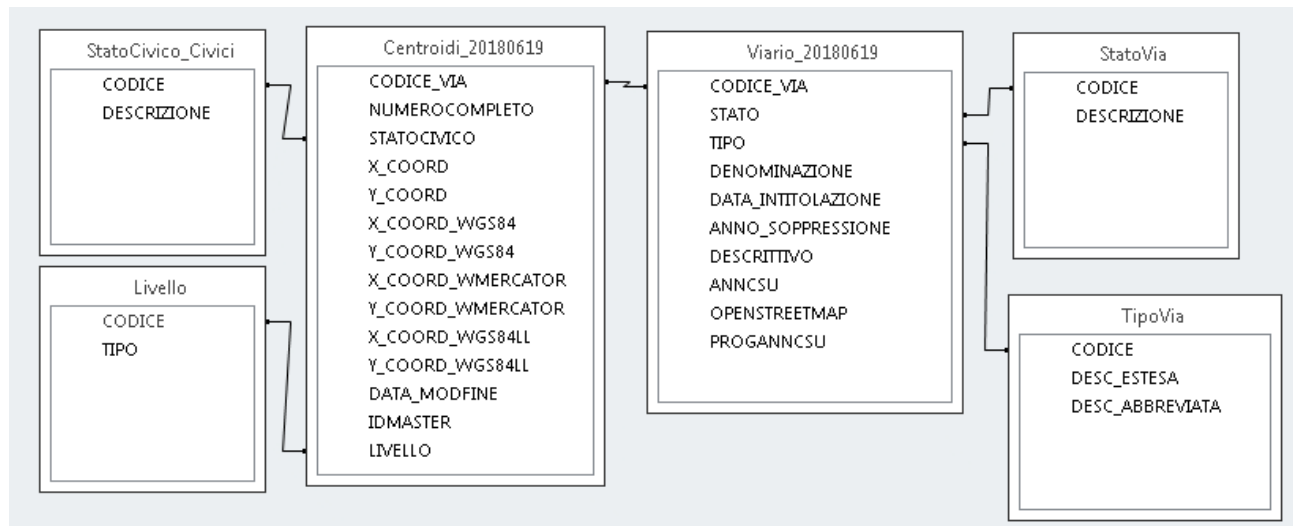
StatoCivico_Civici
CODICE
DESCRIZIONE

Livello
CODICE
TIPO

Centroidi_20180619
CODICE_VIA
NUMEROCOMPLETO
STATOCIVICO
X_COORD
Y_COORD
X_COORD_WGS84
Y_COORD_WGS84
X_COORD_WMERCATOR
Y_COORD_WMERCATOR
X_COORD_WGS84LL
Y_COORD_WGS84LL
DATA_MODFINE
IDMASTER
LIVELLO

Viario_20180619
CODICE_VIA
STATO
TIPO
DENOMINAZIONE
DATA_INTITOLAZIONE
ANNO_SOPPRESSIONE
DESCRITTIVO
ANNCSU
OPENSTREETMAP
PROGANNCSU

StatoVia
CODICE
DESCRIZIONE

TipoVia
CODICE
DESC_ESTESA
DESC_ABBREVIATA